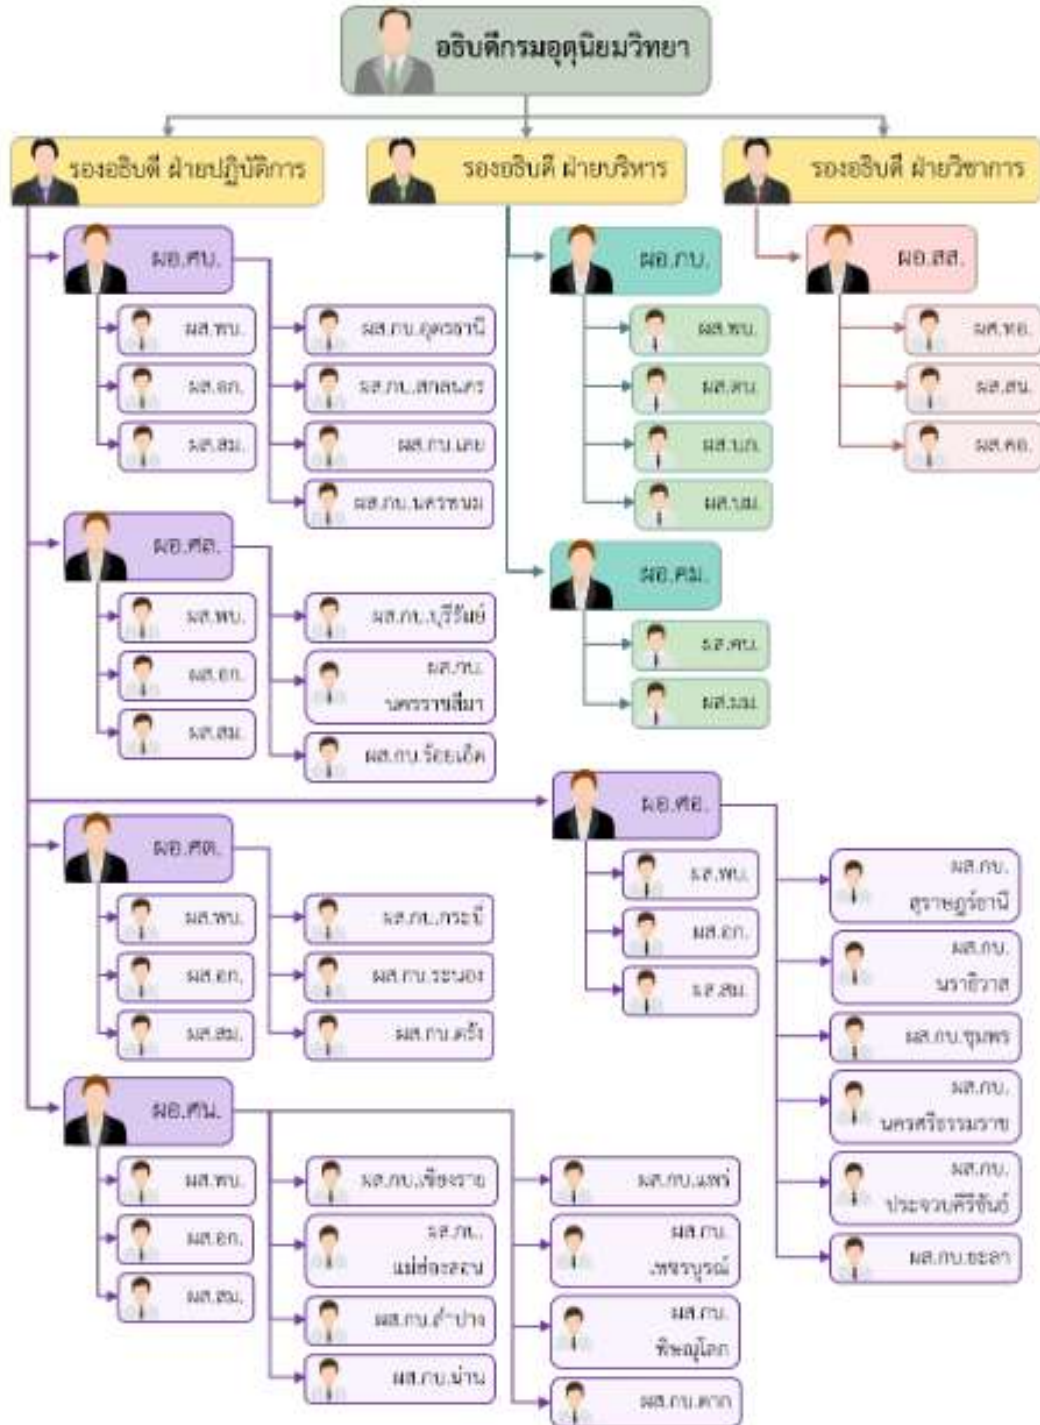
อธิบดีกรมอุตุนิยมวิทยา

รองอธิบดี ฝ่ายปฏิบัติการ

รองอธิบดี ฝ่ายบริหาร

รองอธิบดี ฝ่ายวิชาการ

ผอ.ศน.

ผส.พน.

ผส.อก.

ผส.สน.

ผส.กบ.อุดรธานี

ผส.กบ.สกลนคร

ผส.กบ.เลย

ผส.กบ.นครพนม

ผอ.ศอ.

ผส.พน.

ผส.อก.

ผส.สน.

ผส.กบ.บุรีรัมย์

ผส.กบ.นครราชสีมา

ผส.กบ.ร้อยเอ็ด

ผอ.กบ.

ผส.พบ.

ผส.ลน.

ผส.บก.

ผส.บม.

ผอ.ศม.

ผส.ศน.

ผส.รม.

ผอ.สส.

ผส.ทอ.

ผส.สน.

ผส.คอ.

ผอ.ศต.

ผส.พน.

ผส.อก.

ผส.สน.

ผส.กบ.กระบี่

ผส.กบ.ระนอง

ผส.กบ.ตรัง

ผอ.ศต.

ผส.พน.

ผส.อก.

ผส.สน.

ผส.กบ.สุราษฎร์ธานี

ผส.กบ.นราธิวาส

ผส.กบ.ชุมพร

ผส.กบ.นครศรีธรรมราช

ผส.กบ.ประจวบคีรีขันธ์

ผส.กบ.สงขลา

ผอ.ศน.

ผส.พน.

ผส.อก.

ผส.สน.

ผส.กบ.เชียงราย

ผส.กบ.แม่ฮ่องสอน

ผส.กบ.ลำปาง

ผส.กบ.น่าน

ผส.กบ.แพร่

ผส.กบ.เพชรบูรณ์

ผส.กบ.พิษณุโลก

ผส.กบ.ตาก